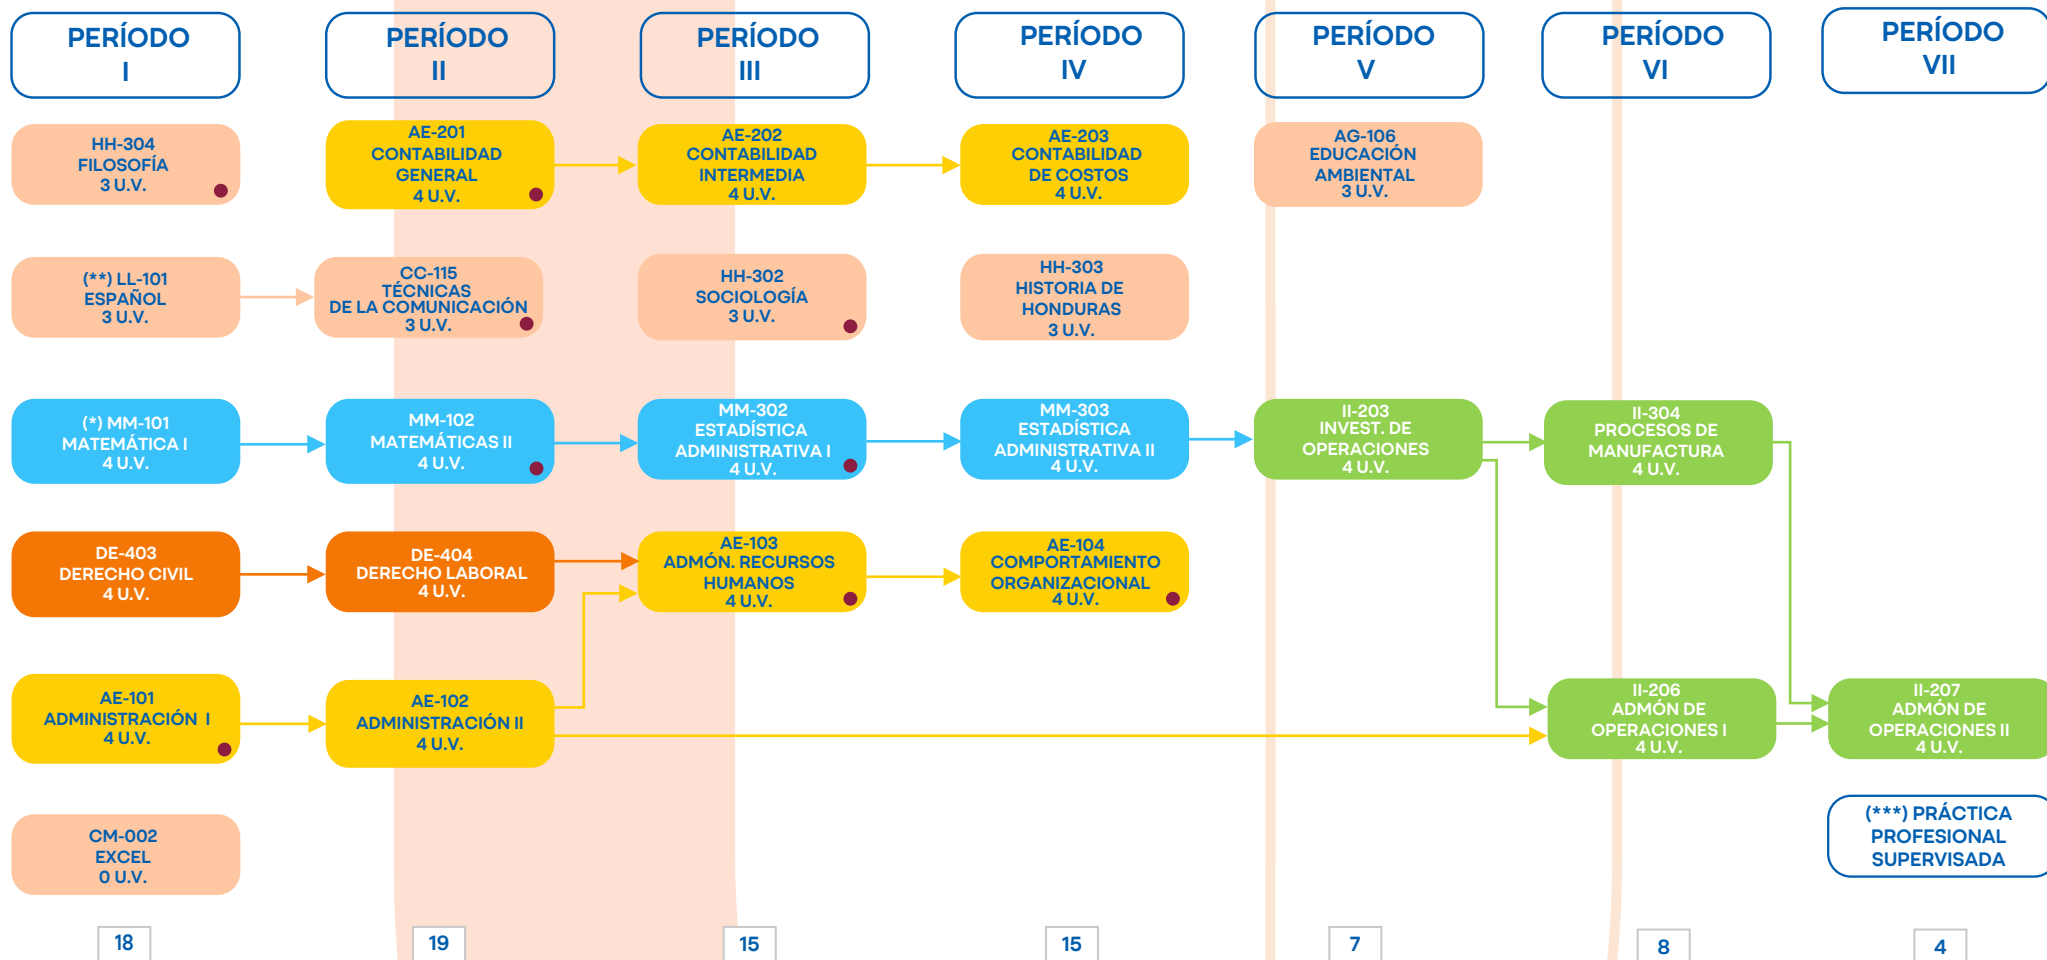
PERÍODO I

HH-304 FILOSOFÍA 3 U.V.

(**) LL-101 ESPAÑOL 3 U.V.

(*) MM-101 MATEMÁTICA I 4 U.V.

DE-403 DERECHO CIVIL 4 U.V.

AE-101 ADMINISTRACIÓN I 4 U.V.

CM-002 EXCEL 0 U.V.

18

PERÍODO II

AE-201 CONTABILIDAD GENERAL 4 U.V.

CC-115 TÉCNICAS DE LA COMUNICACIÓN 3 U.V.

MM-102 MATEMÁTICAS II 4 U.V.

DE-404 DERECHO LABORAL 4 U.V.

AE-102 ADMINISTRACIÓN II 4 U.V.

19

PERÍODO III

AE-202 CONTABILIDAD INTERMEDIA 4 U.V.

HH-302 SOCIOLOGÍA 3 U.V.

MM-302 ESTADÍSTICA ADMINISTRATIVA I 4 U.V.

AE-103 ADMÓN. RECURSOS HUMANOS 4 U.V.

15

PERÍODO IV

AE-203 CONTABILIDAD DE COSTOS 4 U.V.

HH-303 HISTORIA DE HONDURAS 3 U.V.

MM-303 ESTADÍSTICA ADMINISTRATIVA II 4 U.V.

AE-104 COMPORTAMIENTO ORGANIZACIONAL 4 U.V.

15

PERÍODO V

AG-106 EDUCACIÓN AMBIENTAL 3 U.V.

II-203 INVEST. DE OPERACIONES 4 U.V.

7

PERÍODO VI

II-304 PROCESOS DE MANUFACTURA 4 U.V.

II-206 ADMÓN DE OPERACIONES I 4 U.V.

8

PERÍODO VII

II-207 ADMÓN DE OPERACIONES II 4 U.V.

(***) PRÁCTICA PROFESIONAL SUPERVISADA

4